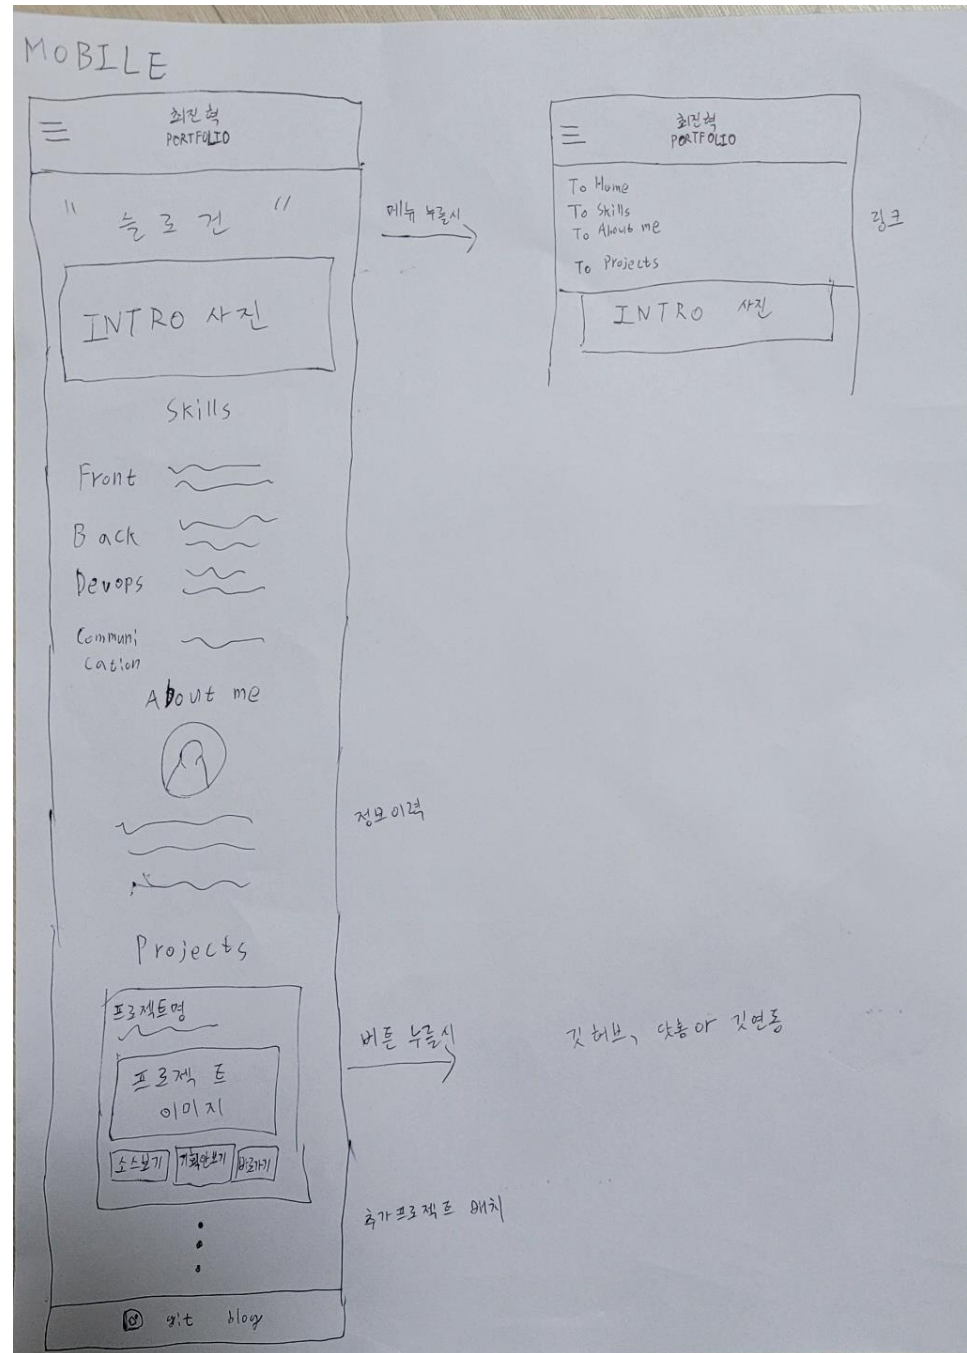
MOBILE

≡ 최진혁 PORTFOLIO

" 슬로건 "

INTRO 사진

Skills

Front

Back

Devops

Communication

About me

정보이력

Projects

프로젝트명

프로젝트 이미지

소스보기 기획안보기 바로가기

추가프로젝트 배치

git blog

메뉴 누를시

≡ 최진혁 PORTFOLIO

To Home
To Skills
To About me
To Projects

링크

INTRO 사진

버튼 누를시

깃허브, 닷홈 아 깃연동